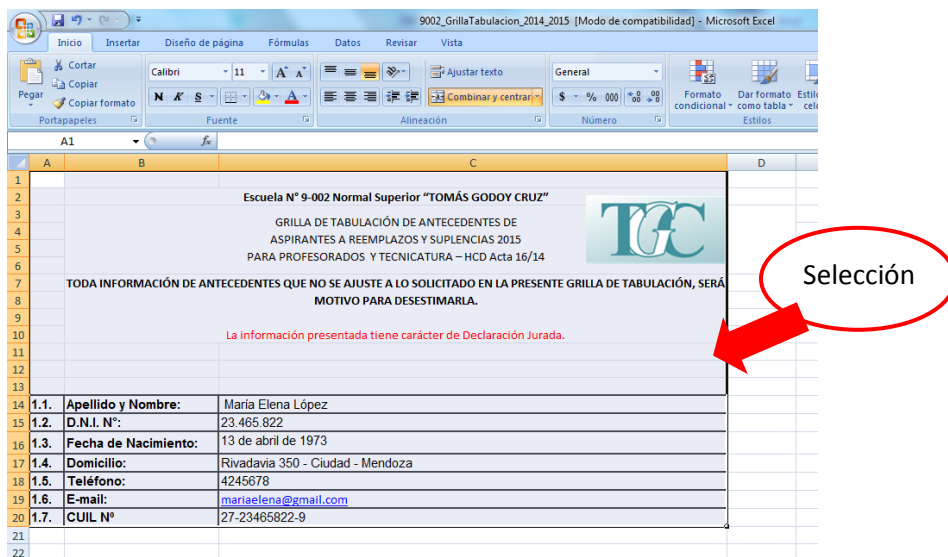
9002_GrillaTabulacion_2014_2015 [Modo de compatibilidad] - Microsoft Excel

Inicio Insertar Diseño de página Fórmulas Datos Revisar Vista

Pegar Cortar Copiar Copiar formato Portapapeles
Calibri 11 A A N K S A Fuente
Ajustar texto Combinar y centrar Alineación
General $ % 000 ,00 ,0 Número
Formato condicional Dar formato como tabla Estilos de celda Estilos

A1 fx

A B C D
1
2 Escuela N° 9-002 Normal Superior “TOMÁS GODOY CRUZ”
3 GRILLA DE TABULACIÓN DE ANTECEDENTES DE
4 ASPIRANTES A REEMPLAZOS Y SUPLENCIAS 2015
5 PARA PROFESORADOS Y TECNICATURA – HCD Acta 16/14
6
7 TODA INFORMACIÓN DE ANTECEDENTES QUE NO SE AJUSTE A LO SOLICITADO EN LA PRESENTE GRILLA DE TABULACIÓN, SERÁ
8 MOTIVO PARA DESESTIMARLA.
9
10 La información presentada tiene carácter de Declaración Jurada.
11
12
13

TGC

Selección

| | | | |
|---|---|---|---|
| 14 | 1.1. | Apellido y Nombre: | María Elena López |
| 15 | 1.2. | D.N.I. N°: | 23.465.822 |
| 16 | 1.3. | Fecha de Nacimiento: | 13 de abril de 1973 |
| 17 | 1.4. | Domicilio: | Rivadavia 350 - Ciudad - Mendoza |
| 18 | 1.5. | Teléfono: | 4245678 |
| 19 | 1.6. | E-mail: | mariaelena@gmail.com |
| 20 | 1.7. | CUIL Nº | 27-23465822-9 |
| 21 | | | |
| 22 | | | |